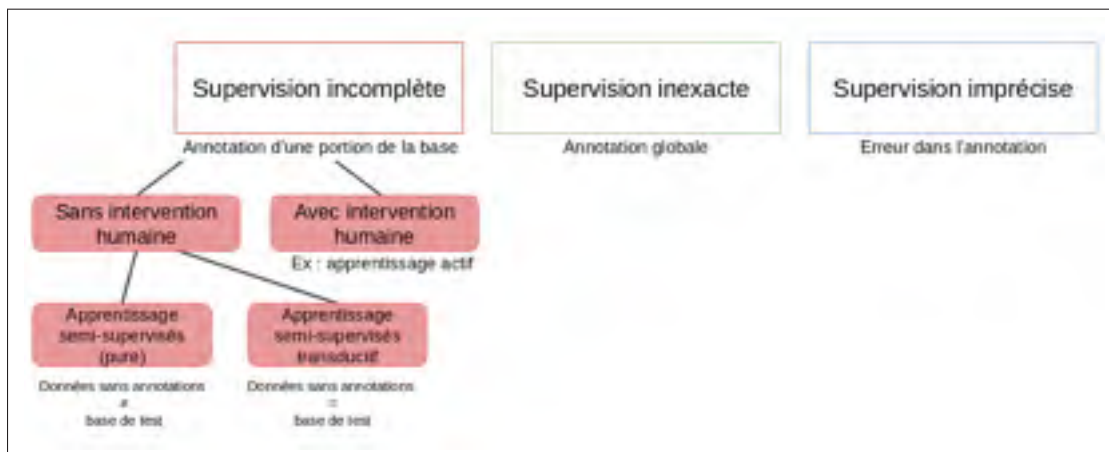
Supervision incomplète

Annotation d'une portion de la base

Supervision inexacte

Annotation globale

Supervision imprécise

Erreur dans l'annotation

Sans intervention humaine

Avec intervention humaine

Ex : apprentissage actif

Apprentissage semi-supervisés (pure)

Données sans annotations $\neq$ base de test

Apprentissage semi-supervisés transductif

Données sans annotations $=$ base de test